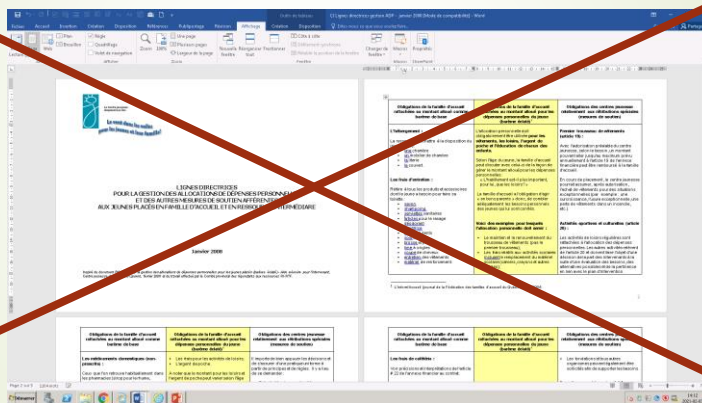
Fichier Accueil Insertion Création Disposition Références Publipostage Révision Affichage Outils de tableau Création Disposition

LIGNES DIRECTRICES
POUR LA GESTION DES ALLOCATIONS DE DÉPENSES PERSONNELLES ET AUTRES MESURES DE SOUTIEN AFFÉRENTES AUX JEUNES PLACÉS EN FAMILLE D'ACCUEIL ET EN RESSOURCE INTERMÉDIAIRE

Janvier 2008

Obligations de la famille d'accueil rattachées au montant alloué comme barème de base

Obligations de la famille d'accueil rattachées au montant alloué pour les dépenses personnelles du jeune (barème détaillé)

Obligations des centres jeunesse relativement aux attributions spéciales (mesures de soutien)

L'hébergement :

Les frais d'entretien :

Voici des exemples pour lesquels l'allocation personnelle doit servir :

Premier trousseau de vêtements (article 18) :

Activités sportives et culturelles (article 25) :

Les frais de cafétéria :

Page 1 sur 5

14:12